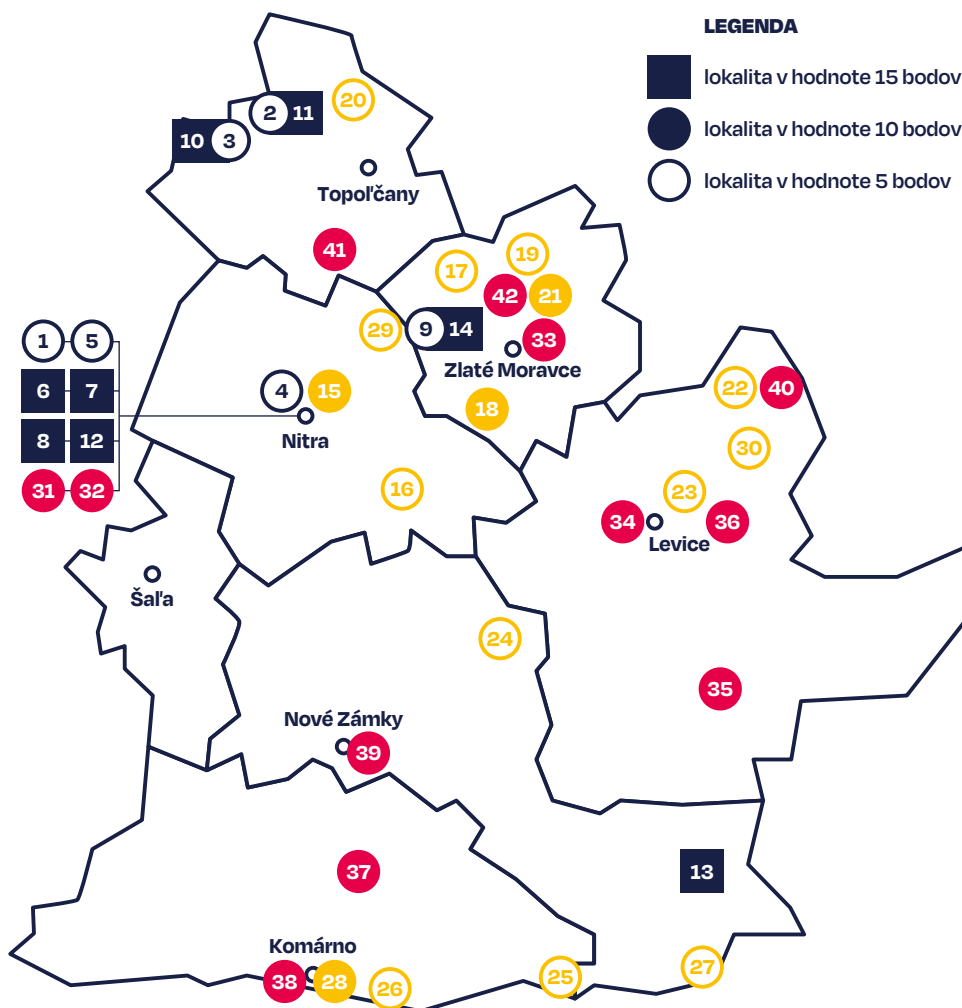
LEGENDA
lokalita v hodnote 15 bodov
lokalita v hodnote 10 bodov
lokalita v hodnote 5 bodov

2 11 20
10 3
Topoľčany
41
19
17
42 21
29 9 14
33
Zlaté Moravce
1 5
6 7
8 12
31 32
4 15
Nitra
18
22 40
30
16
23
34 36
Levice
Šaľa
24
35
Nové Zámky
39
37
13
Komárno
38 28 26
25
27